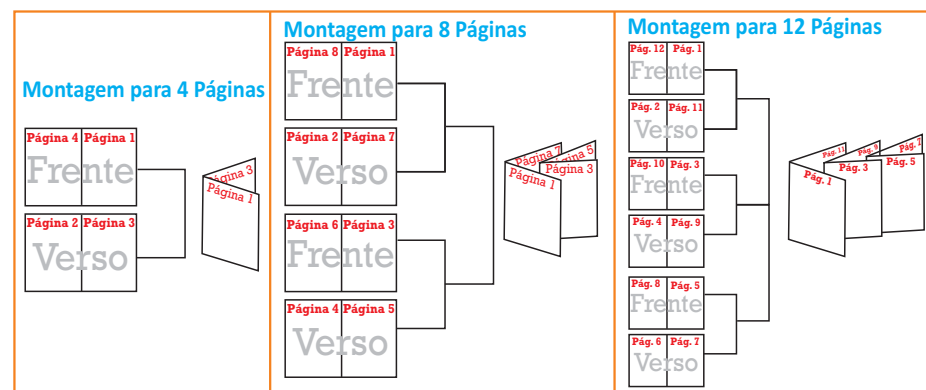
Montagem para 4 Páginas

Página 4 Página 1
Frente

Página 2 Página 3
Verso

Página 3
Página 1

Montagem para 8 Páginas

Página 8 Página 1
Frente

Página 2 Página 7
Verso

Página 6 Página 3
Frente

Página 4 Página 5
Verso

Página 7
Página 5
Página 3
Página 1

Montagem para 12 Páginas

Pág. 12 Pág. 1
Frente

Pág. 2 Pág. 11
Verso

Pág. 10 Pág. 3
Frente

Pág. 4 Pág. 9
Verso

Pág. 8 Pág. 5
Frente

Pág. 6 Pág. 7
Verso

Pág. 11
Pág. 9
Pág. 7
Pág. 1
Pág. 3
Pág. 5